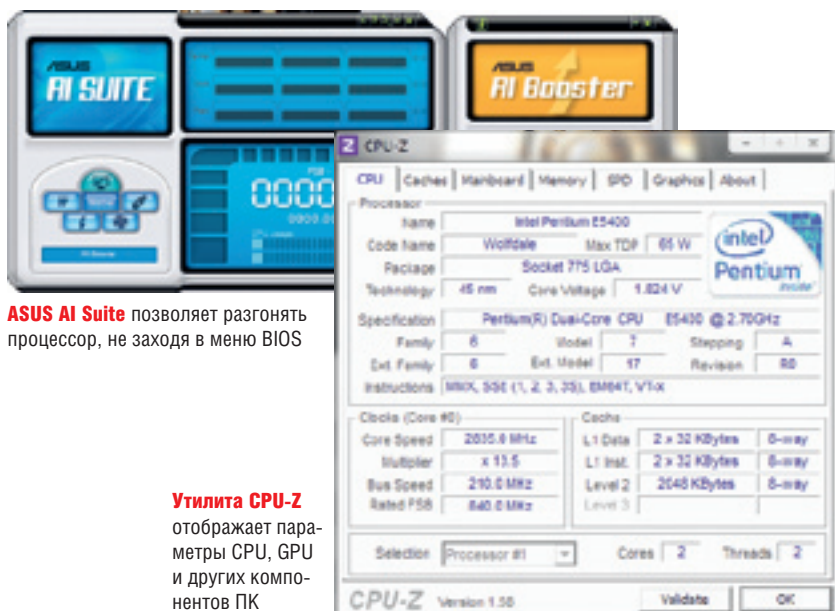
ASUS AI SUITE

ASUS AI Booster

0000

CPU-Z

CPU | Caches | Mainboard | Memory | SPD | Graphics | About

Processor

| Name | Intel Pentium E5400 | | |
|---|---|---|---|
| Code Name | Wolfdale | Max TDP | 65 W |
| Package | Socket 775 LGA | | |
| Technology | 45 nm | Core Voltage | 1.024 V |

intel Pentium inside

| Specification | Pentium(R) Dual-Core CPU E5400 @ 2.70GHz | | | | |
|---|---|---|---|---|---|
| Family | 6 | Model | 7 | Stepping | A |
| Ext. Family | 6 | Ext. Model | 17 | Revision | R0 |
| Instructions | MMX, SSE (1, 2, 3, 3S), EM64T, VT-x | | | | |

Clocks (Core #0)

| Core Speed | 2835.0 MHz |
|---|---|
| Multiplier | x 13.5 |
| Bus Speed | 210.0 MHz |
| Rated FSB | 840.0 MHz |

Cache

| L1 Data | 2 x 32 KBytes | 8-way |
|---|---|---|
| L1 Inst. | 2 x 32 KBytes | 8-way |
| Level 2 | 2048 KBytes | 8-way |
| Level 3 | | |

Selection Processor #1 Cores 2 Threads 2

CPU-Z Version 1.58 Validate OK

ASUS AI Suite позволяет разгонять процессор, не заходя в меню BIOS

Утилита CPU-Z отображает параметры CPU, GPU и других компонентов ПК